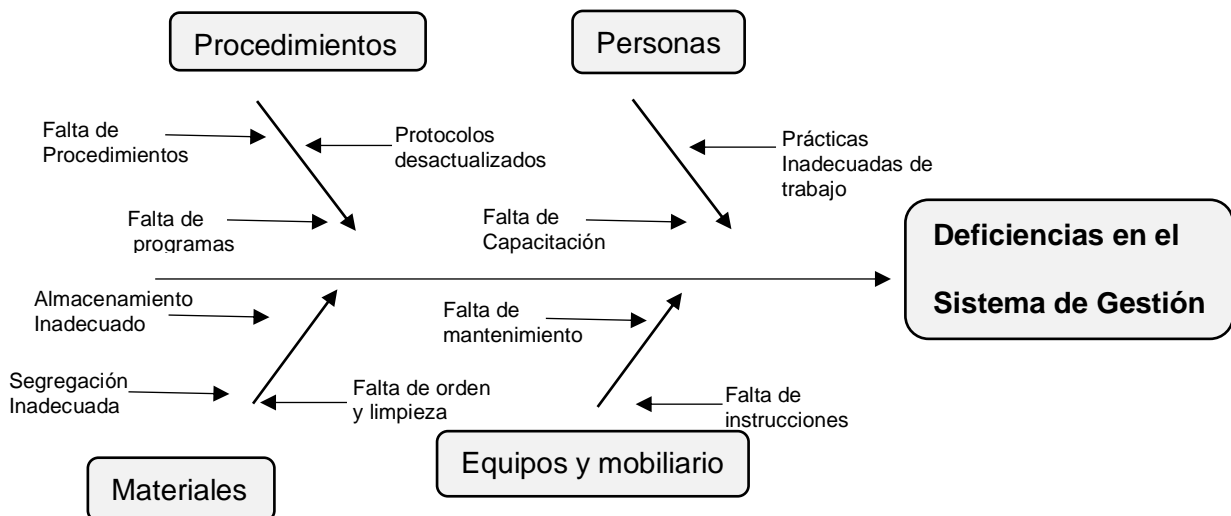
Procedimientos

Personas

Falta de Procedimientos

Protocolos desactualizados

Prácticas Inadecuadas de trabajo

Falta de programas

Falta de Capacitación

Deficiencias en el Sistema de Gestión

Almacenamiento Inadecuado

Falta de mantenimiento

Segregación Inadecuada

Falta de orden y limpieza

Falta de instrucciones

Equipos y mobiliario

Materiales